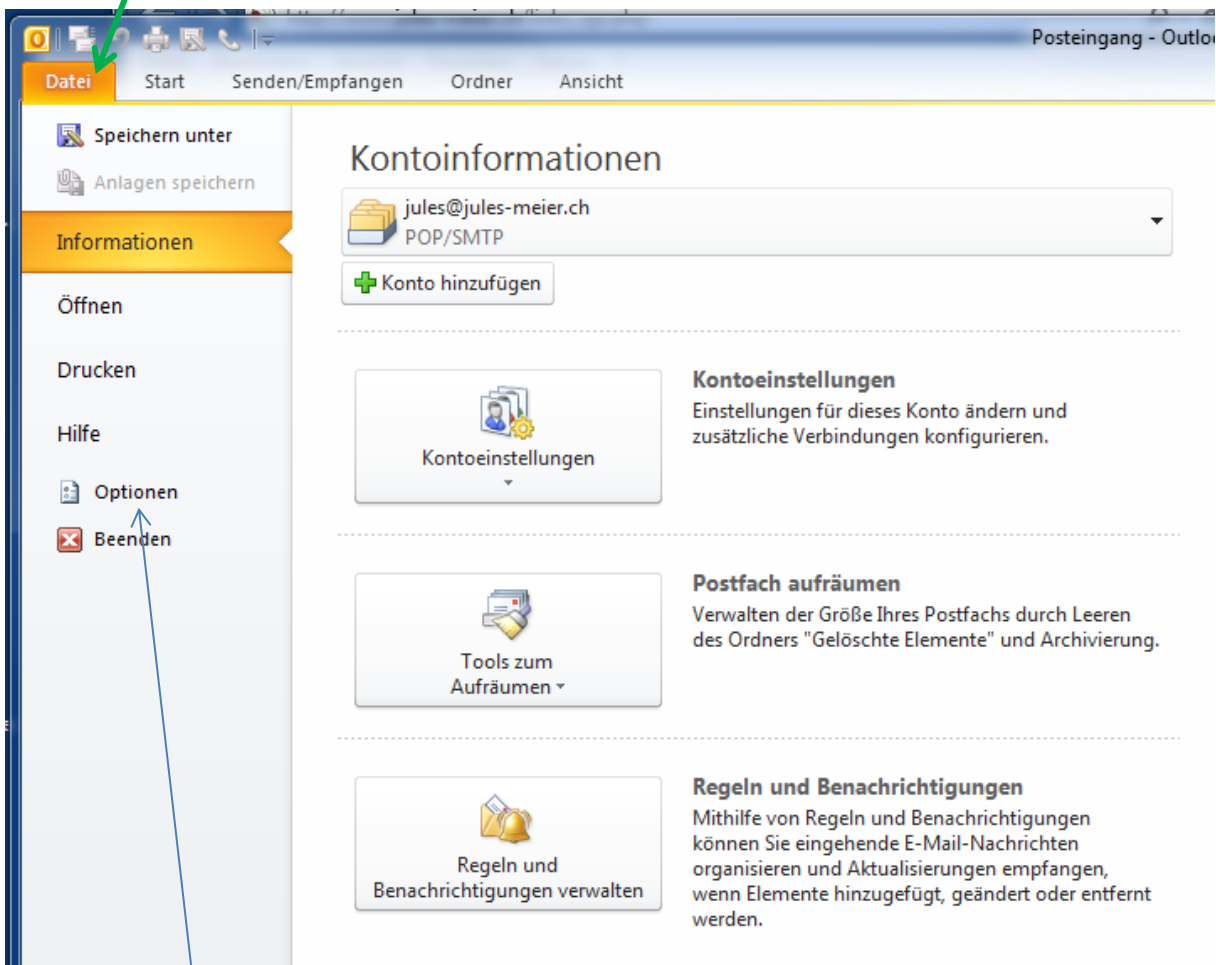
Posteingang - Outlo

Datei Start Senden/Empfangen Ordner Ansicht

Speichern unter
Anlagen speichern
Informationen
Öffnen
Drucken
Hilfe
Optionen
Beenden

Kontoinformationen

jules@jules-meier.ch
POP/SMTP

Konto hinzufügen

Kontoeinstellungen

Kontoeinstellungen
Einstellungen für dieses Konto ändern und zusätzliche Verbindungen konfigurieren.

Tools zum Aufräumen

Postfach aufräumen
Verwalten der Größe Ihres Postfachs durch Leeren des Ordners "Gelöschte Elemente" und Archivierung.

Regeln und Benachrichtigungen verwalten

Regeln und Benachrichtigungen
Mithilfe von Regeln und Benachrichtigungen können Sie eingehende E-Mail-Nachrichten organisieren und Aktualisierungen empfangen, wenn Elemente hinzugefügt, geändert oder entfernt werden.